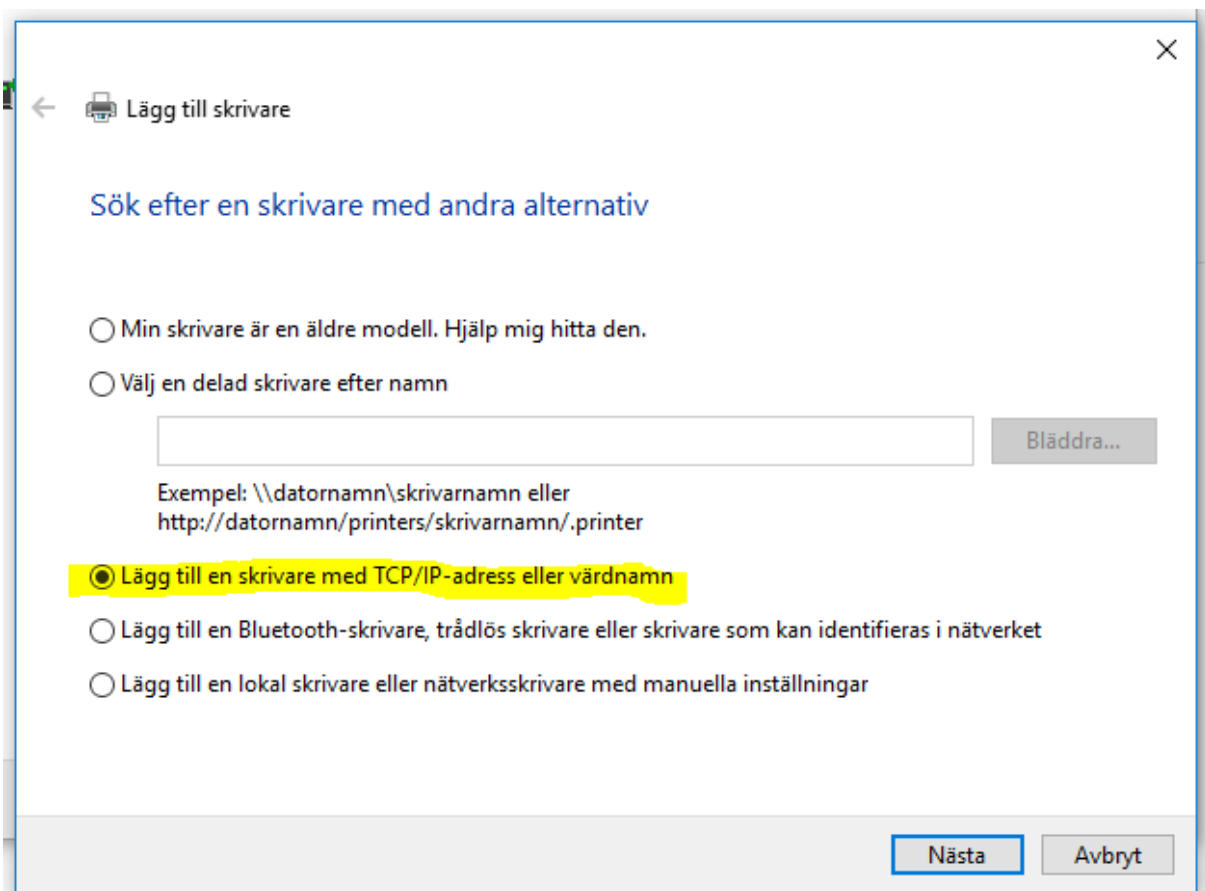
×

Lägg till skrivare

Sök efter en skrivare med andra alternativ

Min skrivare är en äldre modell. Hjälp mig hitta den.

Välj en delad skrivare efter namn

Bläddra...

Exempel: \\datornamn\skrivarnamn eller http://datornamn/printers/skrivarnamn/.printer

Lägg till en skrivare med TCP/IP-adress eller värdnamn

Lägg till en Bluetooth-skrivare, trådlös skrivare eller skrivare som kan identifieras i nätverket

Lägg till en lokal skrivare eller nätverksskrivare med manuella inställningar

Nästa

Avbryt